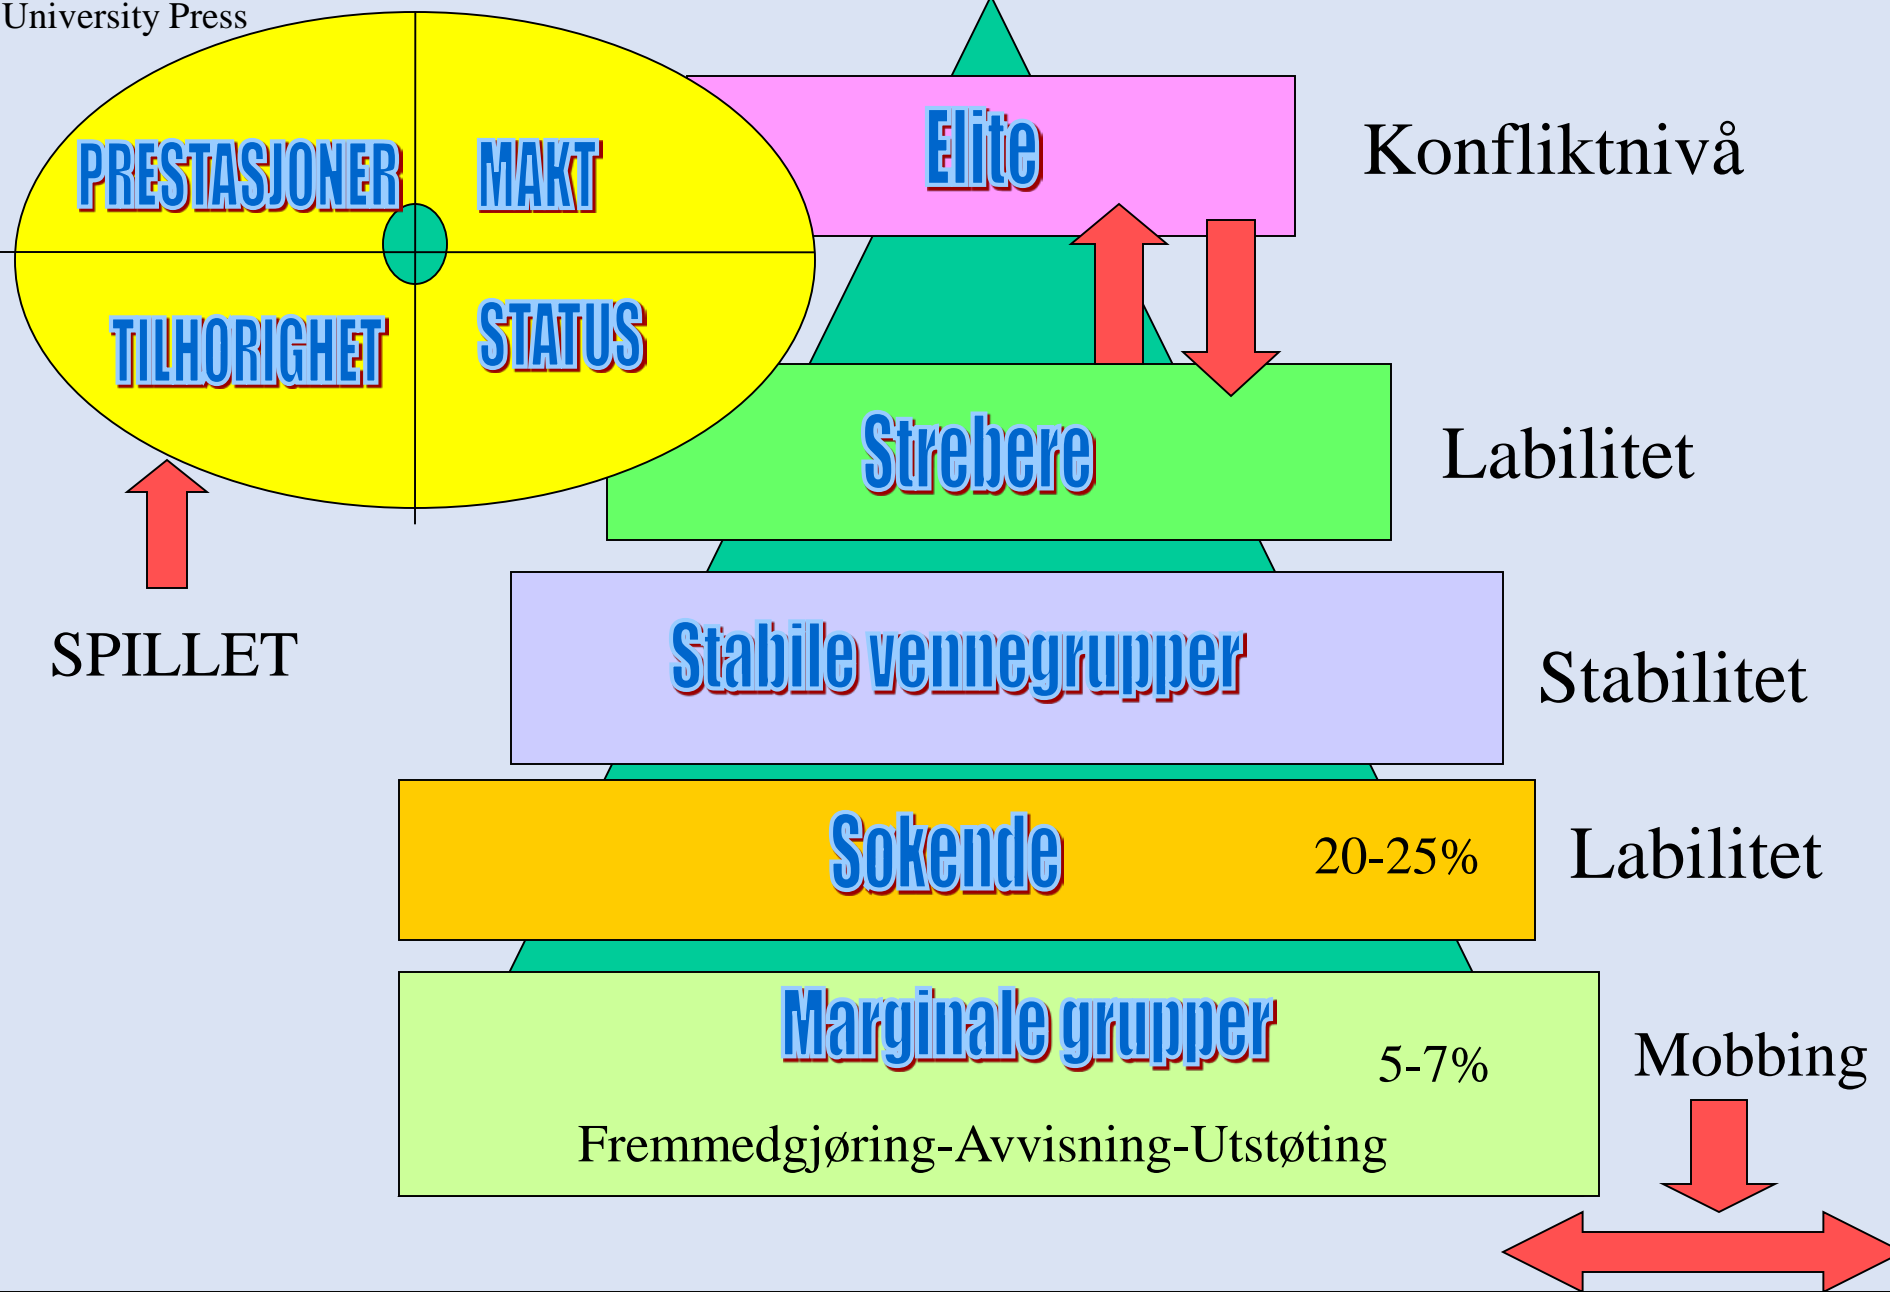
University Press

PRESTASJONER
MAKT
TILHORIGHET
STATUS

SPILLET

Elite
Konfliktnivå

Strebere
Labilitet

Stabile vennegrupper
Stabilitet

Sokende
20-25%
Labilitet

Marginale grupper
5-7%
Fremmedgjøring-Avvisning-Utstøting
Mobbing